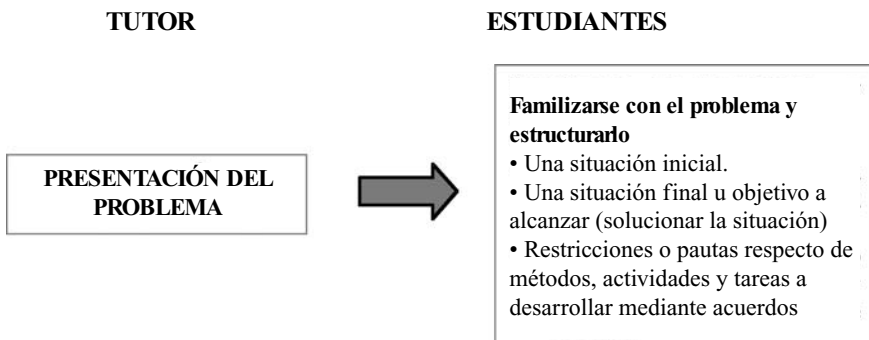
TUTOR

ESTUDIANTES

PRESENTACIÓN DEL PROBLEMA

Familizarse con el problema y estructurarlo
• Una situación inicial.
• Una situación final u objetivo a alcanzar (solucionar la situación)
• Restricciones o pautas respecto de métodos, actividades y tareas a desarrollar mediante acuerdos